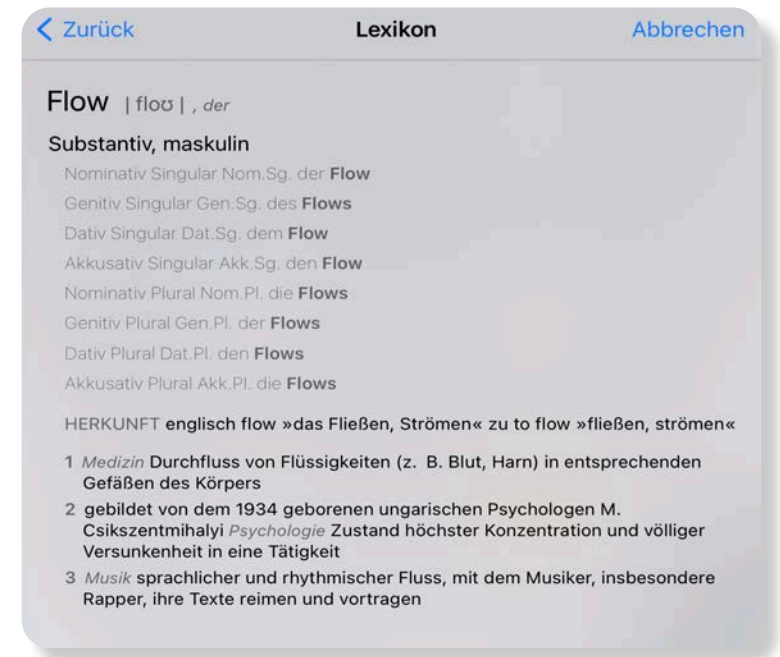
< Zurück

Lexikon

Abbrechen

Flow | floʊ | , der

Substantiv, maskulin

Nominativ Singular Nom.Sg. der Flow

Genitiv Singular Gen.Sg. des Flows

Dativ Singular Dat.Sg. dem Flow

Akkusativ Singular Akk.Sg. den Flow

Nominativ Plural Nom.Pl. die Flows

Genitiv Plural Gen.Pl. der Flows

Dativ Plural Dat.Pl. den Flows

Akkusativ Plural Akk.Pl. die Flows

HERKUNFT englisch flow »das Fließen, Strömen« zu to flow »fließen, strömen«

1 Medizin Durchfluss von Flüssigkeiten (z. B. Blut, Harn) in entsprechenden Gefäßen des Körpers

2 gebildet von dem 1934 geborenen ungarischen Psychologen M. Csikszentmihalyi Psychologie Zustand höchster Konzentration und völliger Versunkenheit in eine Tätigkeit

3 Musik sprachlicher und rhythmischer Fluss, mit dem Musiker, insbesondere Rapper, ihre Texte reimen und vortragen